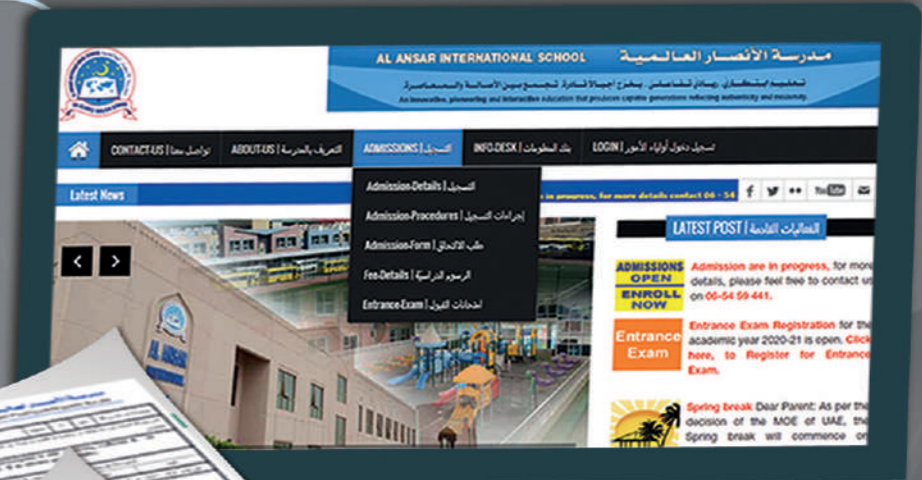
AL ANSAR INTERNATIONAL SCHOOL مدرسة الأنصار العالمية

تعليم إبتكاري ريادي تفاعلي يخرج أجيالاً قادرة تجمع بين الأصالة والمعاصرة

An innovative, pioneering and interactive education that produces capable generations reflecting authenticity and modernity

CONTACT-US | تواصل معنا

ABOUT-US | التعريف بالمدرسة

ADMISSIONS | التسجيل

INFO-DESK | بنك المعلومات

LOGIN | تسجيل دخول أولياء الأمور

Latest News

Admission-Details | التسجيل

Admission-Procedures | إجراءات التسجيل

Admission-Form | طلب الالتحاق

Fee-Details | الرسوم الدراسية

Entrance-Exam | اختبارات القبول

in progress, for more details contact 06 - 54

LATEST POST | الفعاليات القادمة

ADMISSIONS OPEN ENROLL NOW

Admission are in progress, for more details, please feel free to contact us on 06-54 59 441.

Entrance Exam

Entrance Exam Registration for the academic year 2020-21 is open. Click here, to Register for Entrance Exam.

Spring break Dear Parent: As per the decision of the MOE of UAE, the Spring break will commence on

AL ANSAR